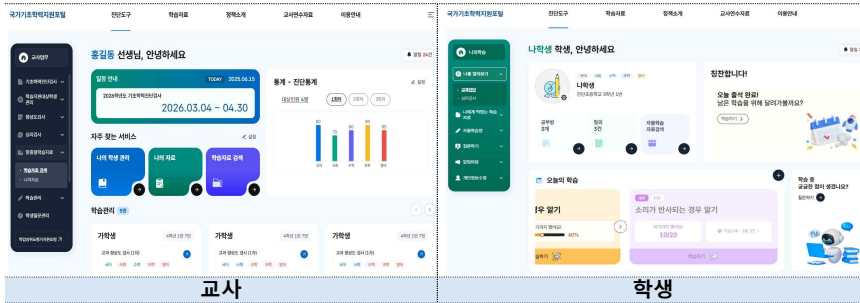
국가기초학력지원포털 진단도구 학습자료 정책소개 교사연수자료 이용안내

교사업무

기초학력진단평가

학습지원대상학생관리

향상도검사

심리검사

맞춤형학습지도

학습관리 관리

나의자료

학습관리

학생결과관리

홍길동 선생님, 안녕하세요

알림 34건

일정 안내 TODAY 2025.06.15

2026학년도 기초학력진단검사

2026.03.04 ~ 04.30

통계 - 진단통계 설정

대상인원 4명

자주 찾는 서비스 설정

나의 학생 관리

나의 자료

학습자료 검색

학습관리

가학생

가학생

가학생

교사

국가기초학력지원포털 진단도구 학습자료 정책소개 교사연수자료 이용안내

나의학습

나의 맞춤학습

나학생 학생, 안녕하세요

나학생

공부방 3개

참여 3건

학습자료 0건

칭찬합니다!

오늘 출석 완료!
남은 학습을 위해 달려가볼까요?

오늘의 학습

소리가 반사되는 경우 알기

10/20

학생